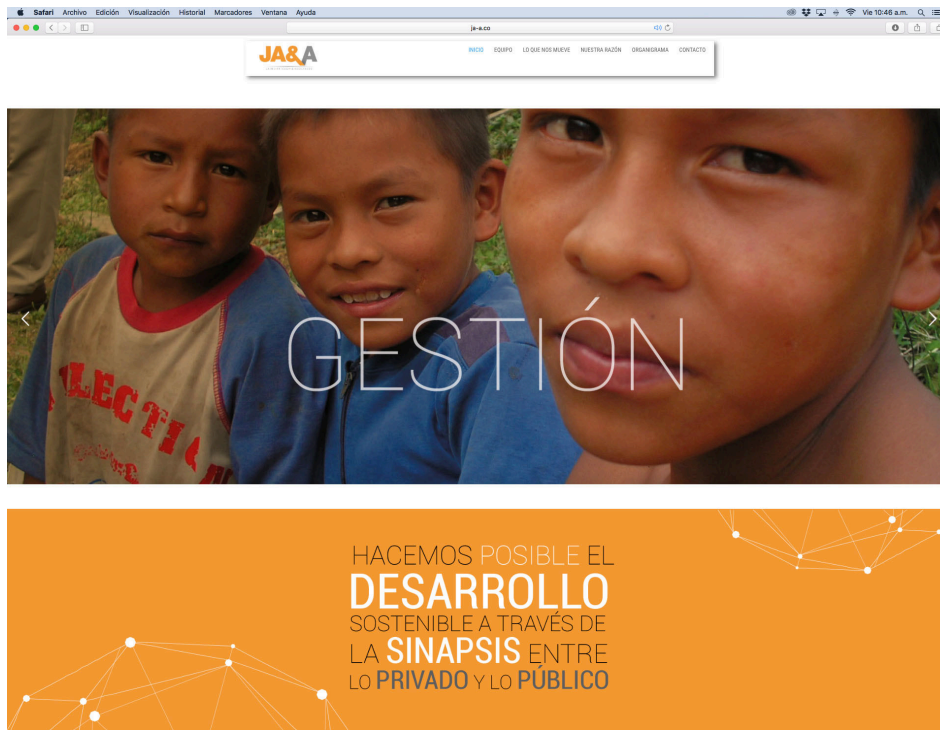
Safari Archivo Edición Visualización Historial Marcadores Ventana Ayuda

Vie 10:46 a.m.

ja-a.co

JA&A

INICIO EQUIPO LO QUE NOS MUEVE NUESTRA RAZÓN ORGANIGRAMA CONTACTO

GESTIÓN

HACEMOS POSIBLE EL DESARROLLO SOSTENIBLE A TRAVÉS DE LA SINAPSIS ENTRE LO PRIVADO Y LO PÚBLICO